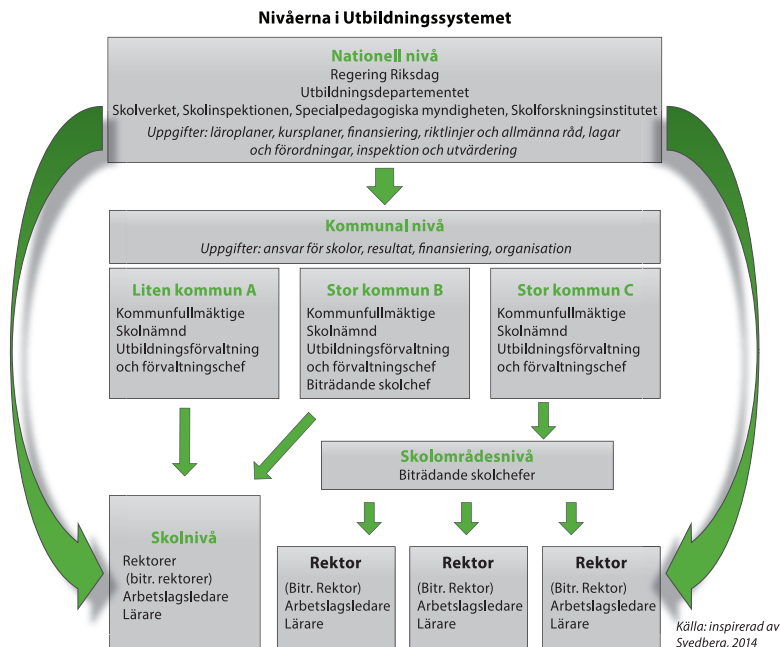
Nivåerna i Utbildningssystemet

Nationell nivå
Regering Riksdag
Utbildningsdepartementet
Skolverket, Skolinspektionen, Specialpedagogiska myndigheten, Skolforskningsinstitutet
Uppgifter: läroplaner, kursplaner, finansiering, riktlinjer och allmänna råd, lagar och förordningar, inspektion och utvärdering

Kommunal nivå
Uppgifter: ansvar för skolor, resultat, finansiering, organisation

Liten kommun A
Kommunfullmäktige
Skolnämnd
Utbildningsförvaltning och förvaltningschef

Stor kommun B
Kommunfullmäktige
Skolnämnd
Utbildningsförvaltning och förvaltningschef
Biträdande skolchef

Stor kommun C
Kommunfullmäktige
Skolnämnd
Utbildningsförvaltning och förvaltningschef

Skolområdesnivå
Biträdande skolchefer

Skolnivå
Rektorer
(bitr. rektorer)
Arbetslagsledare
Lärare

Rektor
(Bitr. Rektor)
Arbetslagsledare
Lärare

Rektor
(Bitr. Rektor)
Arbetslagsledare
Lärare

Rektor
(Bitr. Rektor)
Arbetslagsledare
Lärare

Källa: inspirerad av Svedberg, 2014